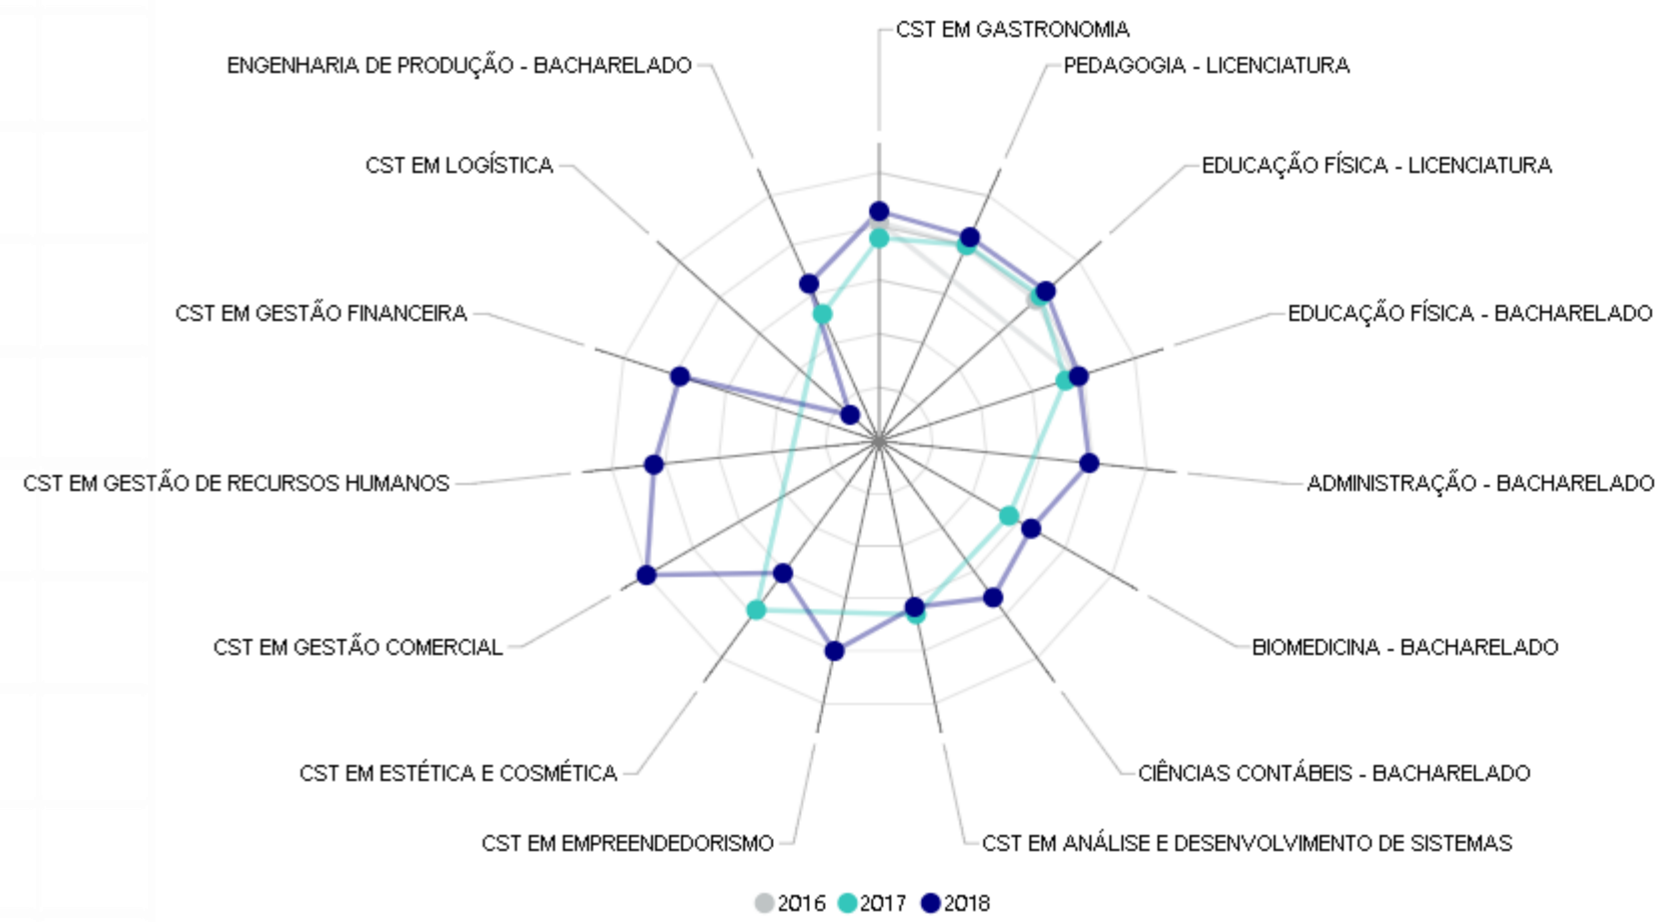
CST EM GASTRONOMIA
PEDAGOGIA - LICENCIATURA
ENGENHARIA DE PRODUÇÃO - BACHARELADO
CST EM LOGÍSTICA
EDUCAÇÃO FÍSICA - LICENCIATURA
CST EM GESTÃO FINANCEIRA
EDUCAÇÃO FÍSICA - BACHARELADO
CST EM GESTÃO DE RECURSOS HUMANOS
ADMINISTRAÇÃO - BACHARELADO
CST EM GESTÃO COMERCIAL
BIOMEDICINA - BACHARELADO
CST EM ESTÉTICA E COSMÉTICA
CIÊNCIAS CONTÁBEIS - BACHARELADO
CST EM EMPREENDEDORISMO
CST EM ANÁLISE E DESENVOLVIMENTO DE SISTEMAS
2016 2017 2018